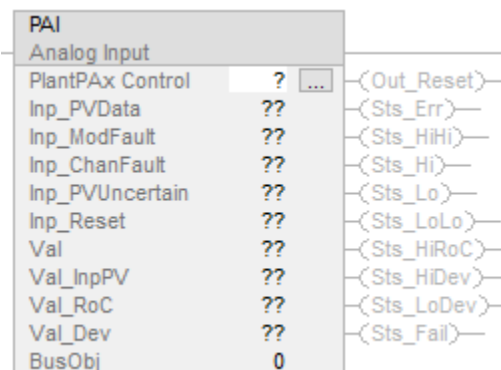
PAI
Analog Input

| | | | |
|---|---|---|---|
| PlantPAx Control | ? | ... | (Out_Reset) |
| Inp_PVData | ?? | | (Sts_Err) |
| Inp_ModFault | ?? | | (Sts_HiHi) |
| Inp_ChanFault | ?? | | (Sts_Hi) |
| Inp_PVUncertain | ?? | | (Sts_Lo) |
| Inp_Reset | ?? | | (Sts_LoLo) |
| Val | ?? | | (Sts_HiRoC) |
| Val_InpPV | ?? | | (Sts_HiDev) |
| Val_RoC | ?? | | (Sts_LoDev) |
| Val_Dev | ?? | | (Sts_Fail) |
| BusObj | 0 | | |